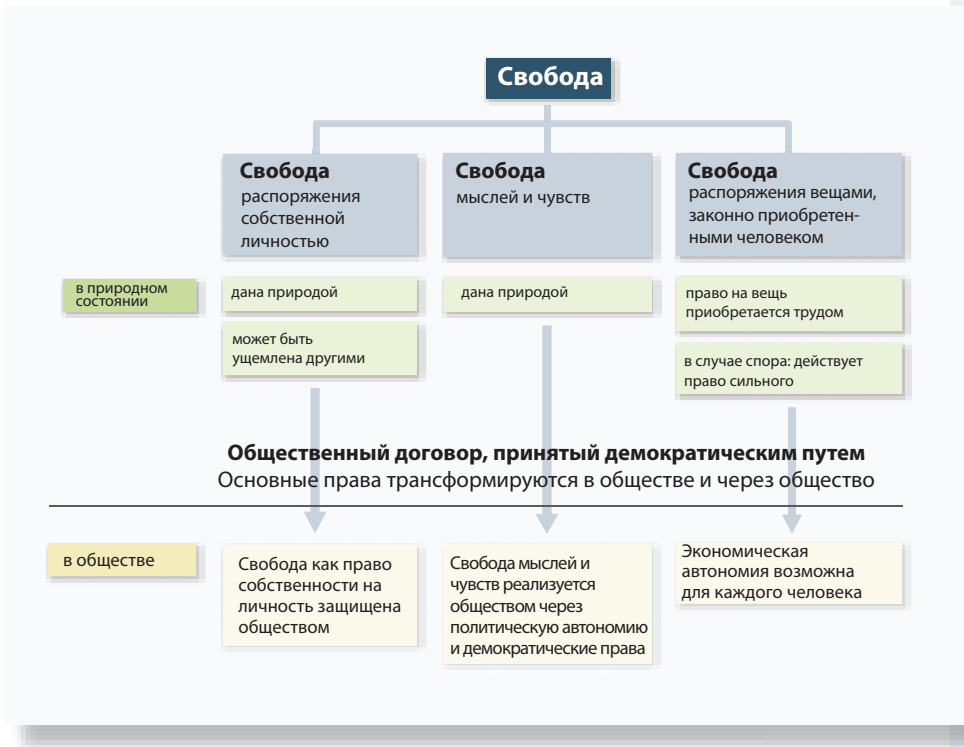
Свобода

Свобода распоряжения собственной личностью

Свобода мыслей и чувств

Свобода распоряжения вещами, законно приобретенными человеком

в природном состоянии

дана природой

может быть ущемлена другими

дана природой

право на вещь приобретается трудом

в случае спора: действует право сильного

Общественный договор, принятый демократическим путем
Основные права трансформируются в обществе и через общество

в обществе

Свобода как право собственности на личность защищена обществом

Свобода мыслей и чувств реализуется обществом через политическую автономию и демократические права

Экономическая автономия возможна для каждого человека